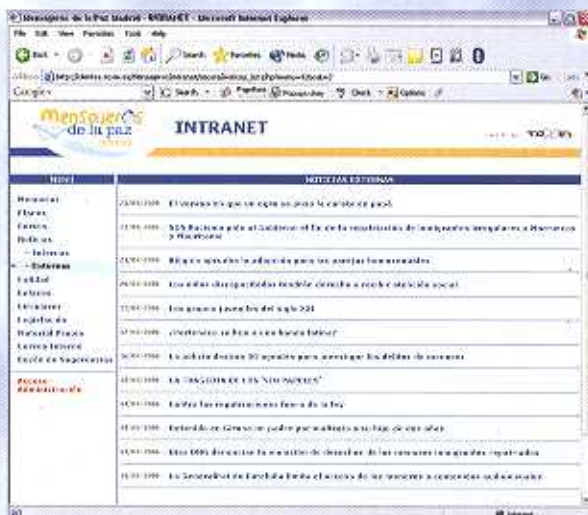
Mensajeros de la Paz Madrid - INTRANET - Microsoft Internet Explorer

File Edit View Favorites Tools Help

Back Search Favorites Media

Address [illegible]

Google Search PageRank Popups okay Check Options

Go Links

Mensajeros de la paz

INTRANET

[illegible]

MENU

Memorias
Planes
Cursos
Noticias
- Internas
- Externas
Calidad
Enlaces
Directorio
Legislación
Material Prensa
Correo Interno
Buzón de Sugerencias

Acceso Administración

NOTICIAS EXTERNAS

| | |
|---|---|
| 21/03/2006 | El voluntariado que no sigue en paro la caridad en paro |
| 21/03/2006 | SOS Racismo pide al Gobierno el fin de la repatriación de inmigrantes irregulares a Marruecos y Mauritania |
| 21/03/2006 | Bélgica aprueba la adopción para las parejas homosexuales |
| 20/03/2006 | Los niños discapacitados tendrán derecho a ayuda y atención social |
| 17/03/2006 | Los grupos juveniles del siglo XXI |
| 17/03/2006 | ¿Protestar se fuma a una buena latina? |
| 16/03/2006 | La adicción destina 30 agentes para investigar los delitos de menores |
| 16/03/2006 | LA TRAGEDIA DE LOS "SIN PAPELES" |
| 16/03/2006 | Exiten las repatriaciones fuera de la ley |
| 16/03/2006 | Detenido en Girona un padre por maltratar a su hijo de ocho años |
| 15/03/2006 | Unas ONG denuncian la violación de derechos de los menores inmigrantes repatriados |
| 15/03/2006 | La Generalitat de Cataluña limita el acceso de los menores a contenidos audiovisuales |

Done Internet